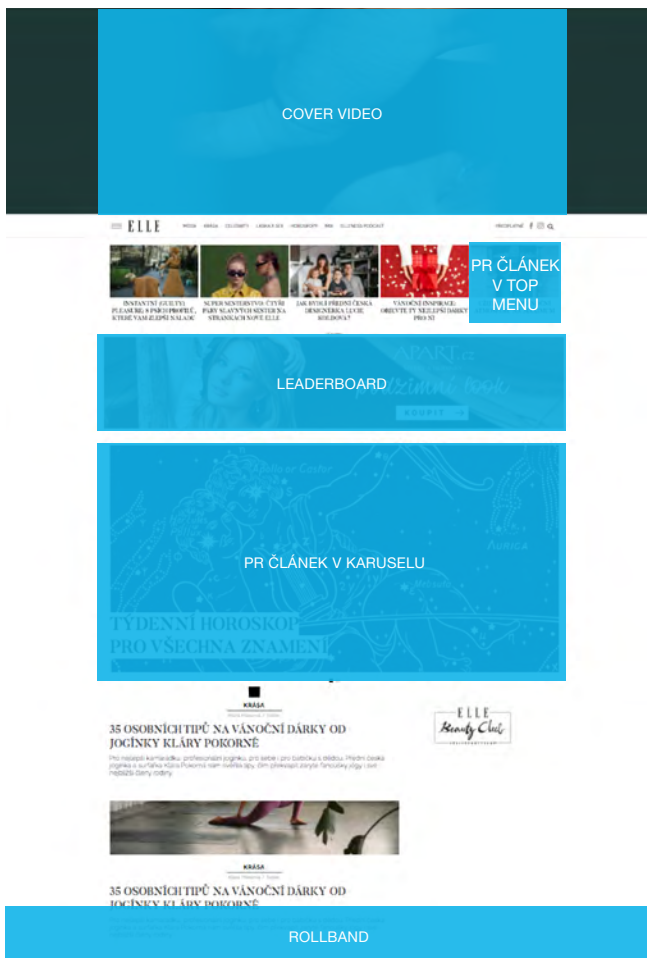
COVER VIDEO

ELLE MÓDA KRÁSA CELEBRITY LÁSKA A SEX HOROSKOPY BAV ELLENESS PODCAST PŘEDPLATNÉ

INSTANTNÍ GUILTY PLEASURE: 8 PSICH PROFILŮ, KTERÉ VÁM ZLEPŠÍ NALADU

SUPER SESTERSTVO: ČTYŘI PÁRY SLAVNÝCH SESTER NA STRÁNKÁCH NOVÉ ELLE

JAK BYDLÍ PŘEDNÍ ČESKÁ DESIGNÉRKA LUCIE KOLDOVÁ?

VÁNOČNÍ INSPIRACE: OBJEVTE TY NEJLEPŠÍ DÁRKY PRO SI

PR ČLÁNEK V TOP MENU

LEADERBOARD

APART.cz

KOUPIT

PR ČLÁNEK V KARUSELU

TÝDENNÍ HOROSKOP PRO VŠECHNA ZNAMENÍ

KRÁSA

35 OSOBNÍCH TIPŮ NA VÁNOČNÍ DÁRKY OD JOGÍNKY KLÁRY POKORNÉ

ELLE Beauty Club

KRÁSA

35 OSOBNÍCH TIPŮ NA VÁNOČNÍ DÁRKY OD JOGÍNKY KLÁRY POKORNÉ

ROLLBAND